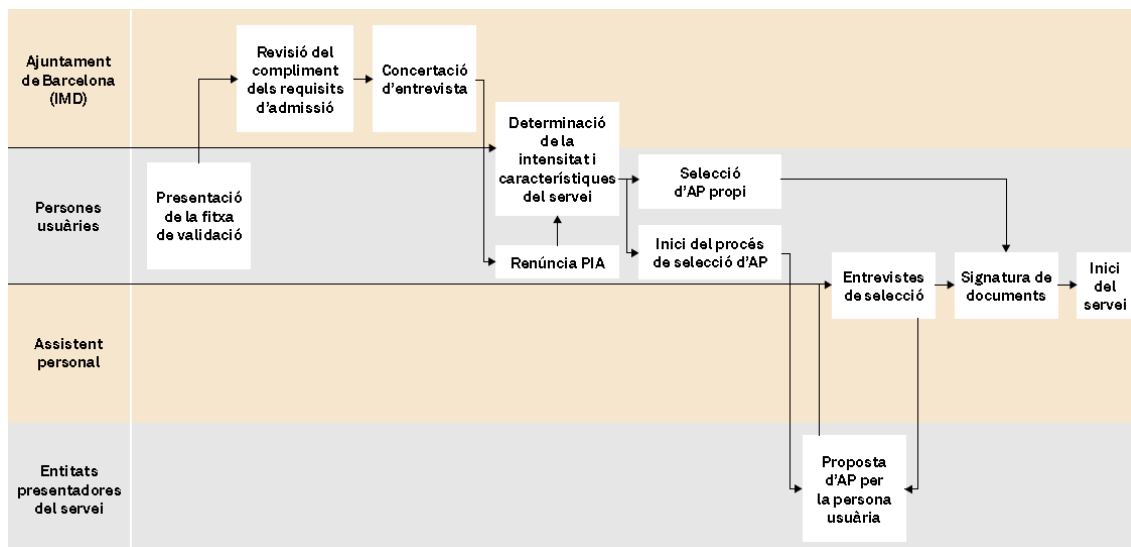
Ajuntament de Barcelona (IMD)

Persones usuàries

Assistent personal

Entitats presentadores del servei

Presentació de la fitxa de validació

Revisió del compliment dels requisits d'admissió

Concertació d'entrevista

Determinació de la intensitat i característiques del servei

Renúncia PIA

Selecció d'AP propi

Inici del procés de selecció d'AP

Entrevistes de selecció

Proposta d'AP per la persona usuària

Signatura de documents

Inici del servei